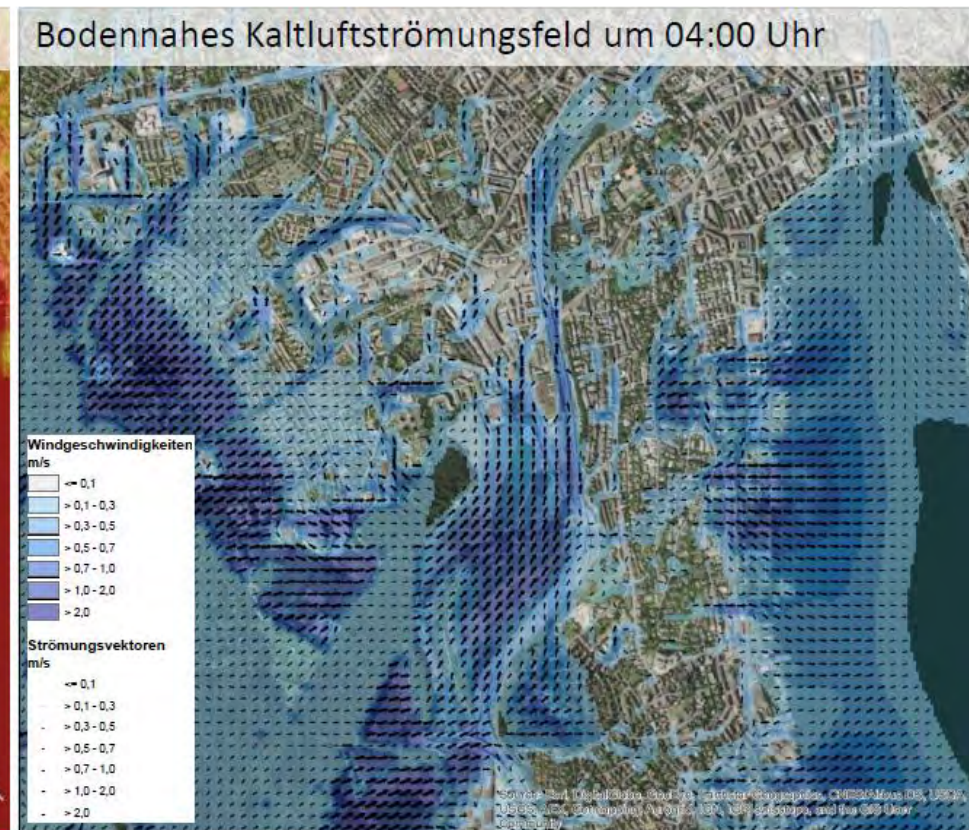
Bodennahes Kaltluftströmungsfeld um 04:00 Uhr

Windgeschwindigkeiten
m/s
<= 0,1
> 0,1 - 0,3
> 0,3 - 0,5
> 0,5 - 0,7
> 0,7 - 1,0
> 1,0 - 2,0
> 2,0

Strömungsvektoren
m/s
<= 0,1
> 0,1 - 0,3
> 0,3 - 0,5
> 0,5 - 0,7
> 0,7 - 1,0
> 1,0 - 2,0
> 2,0

Source: Esri, DigitalGlobe, GeoEye, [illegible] Geographics, CNES/Airbus DS, USDA, USGS, AEX, Getmapping, Aerogrid, IGN, IGP, swisstopo, and the GIS User Community